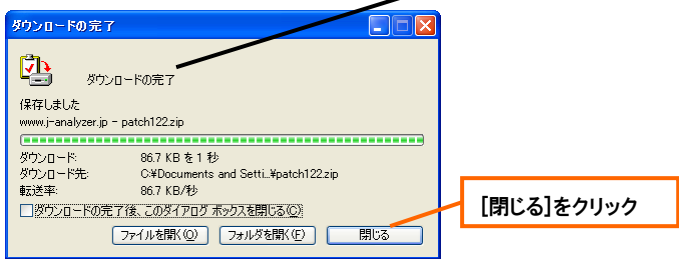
ダウンロードの完了

ダウンロードの完了

保存しました

www.j-analyzer.jp - patch122.zip

ダウンロード: 86.7 KB を 1 秒

ダウンロード先: C:¥Documents and Setti...¥patch122.zip

転送率: 86.7 KB/秒

ダウンロードの完了後、このダイアログ ボックスを閉じる(C)

ファイルを開く(O)

フォルダを開く(F)

閉じる

[閉じる]をクリック